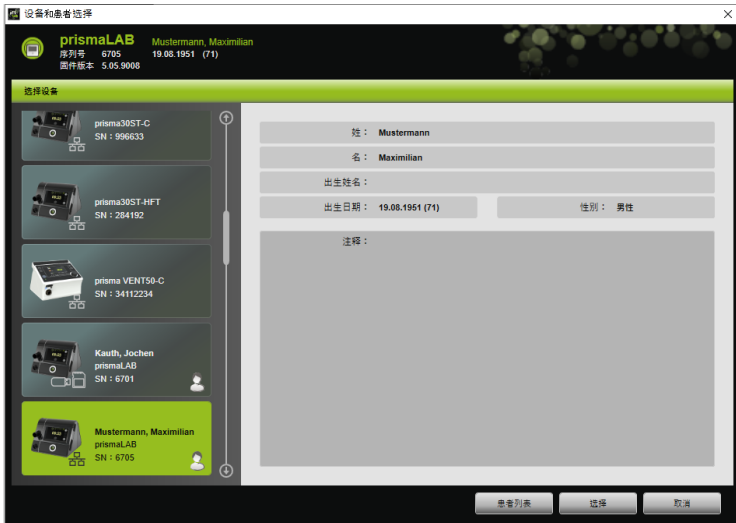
设备和患者选择

prismaLAB
序列号 6705
固件版本 5.05.9008
Mustermann, Maximilian
19.08.1951 (71)

选择设备

prisma30ST-C
SN : 996633

prisma30ST-HFT
SN : 284192

prisma VENT50-C
SN : 34112234

Kauth, Jochen
prismaLAB
SN : 6701

Mustermann, Maximilian
prismaLAB
SN : 6705

姓： Mustermann
名： Maximilian
出生姓名：
出生日期： 19.08.1951 (71)
性别： 男性
注释：

患者列表
选择
取消